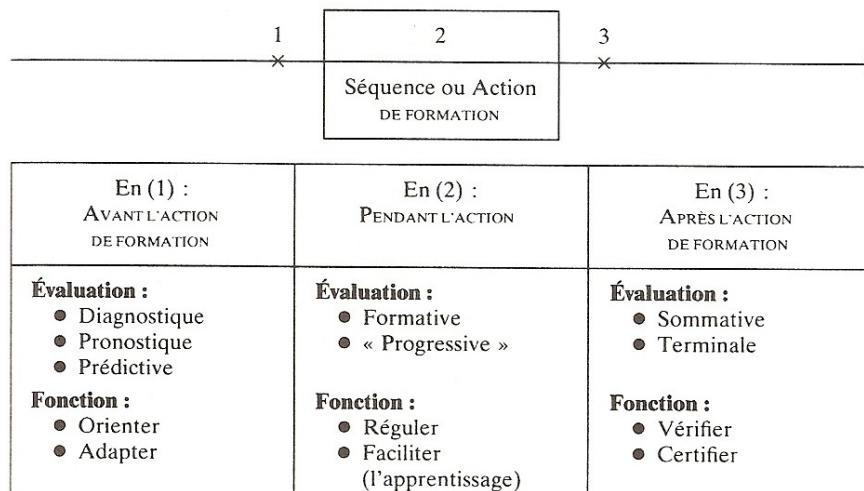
1 2 3

Séquence ou Action DE FORMATION

| En (1) : AVANT L'ACTION DE FORMATION | En (2) : PENDANT L'ACTION | En (3) : APRÈS L'ACTION DE FORMATION |
|---|---|---|
| **Évaluation :** • Diagnostique • Pronostique • Prédictive **Fonction :** • Orienter • Adapter | **Évaluation :** • Formative • « Progressive » **Fonction :** • Réguler • Faciliter (l'apprentissage) | **Évaluation :** • Sommative • Terminale **Fonction :** • Vérifier • Certifier |